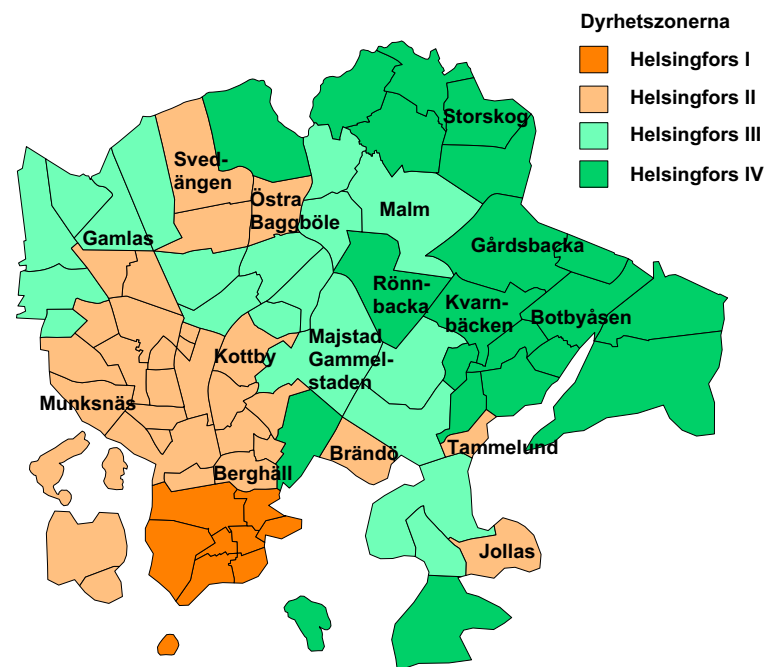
Dyrhetszonerna
Helsingfors I
Helsingfors II
Helsingfors III
Helsingfors IV

Storskog
Svedängen
Östra Baggböle
Malm
Gamlas
Gårdsbacka
Rönnbacka
Kvarnbäcken
Botbyåsen
Kottby
Majstad Gammelstaden
Munksnäs
Brändö
Tammelund
Berghäll
Jollas